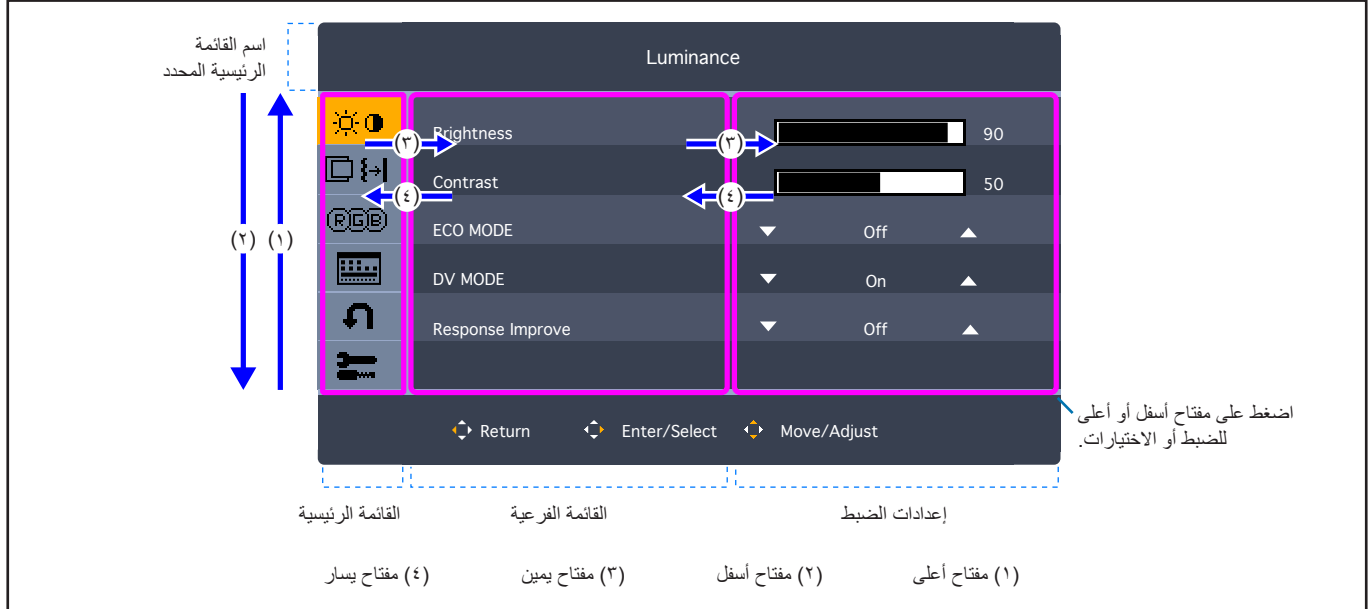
اسم القائمة الرئيسية المحدد

Luminance

(٢) (١)

Brightness ٣ ٣ 90

Contrast ٤ ٤ 50

ECO MODE Off

DV MODE On

Response Improve Off

اضغط على مفتاح أسفل أو أعلى للضبط أو الاختيارات.

Return Enter/Select Move/Adjust

القائمة الرئيسية القائمة الفرعية إعدادات الضبط

(٤) مفتاح يسار (٣) مفتاح يمين (٢) مفتاح أسفل (١) مفتاح أعلى